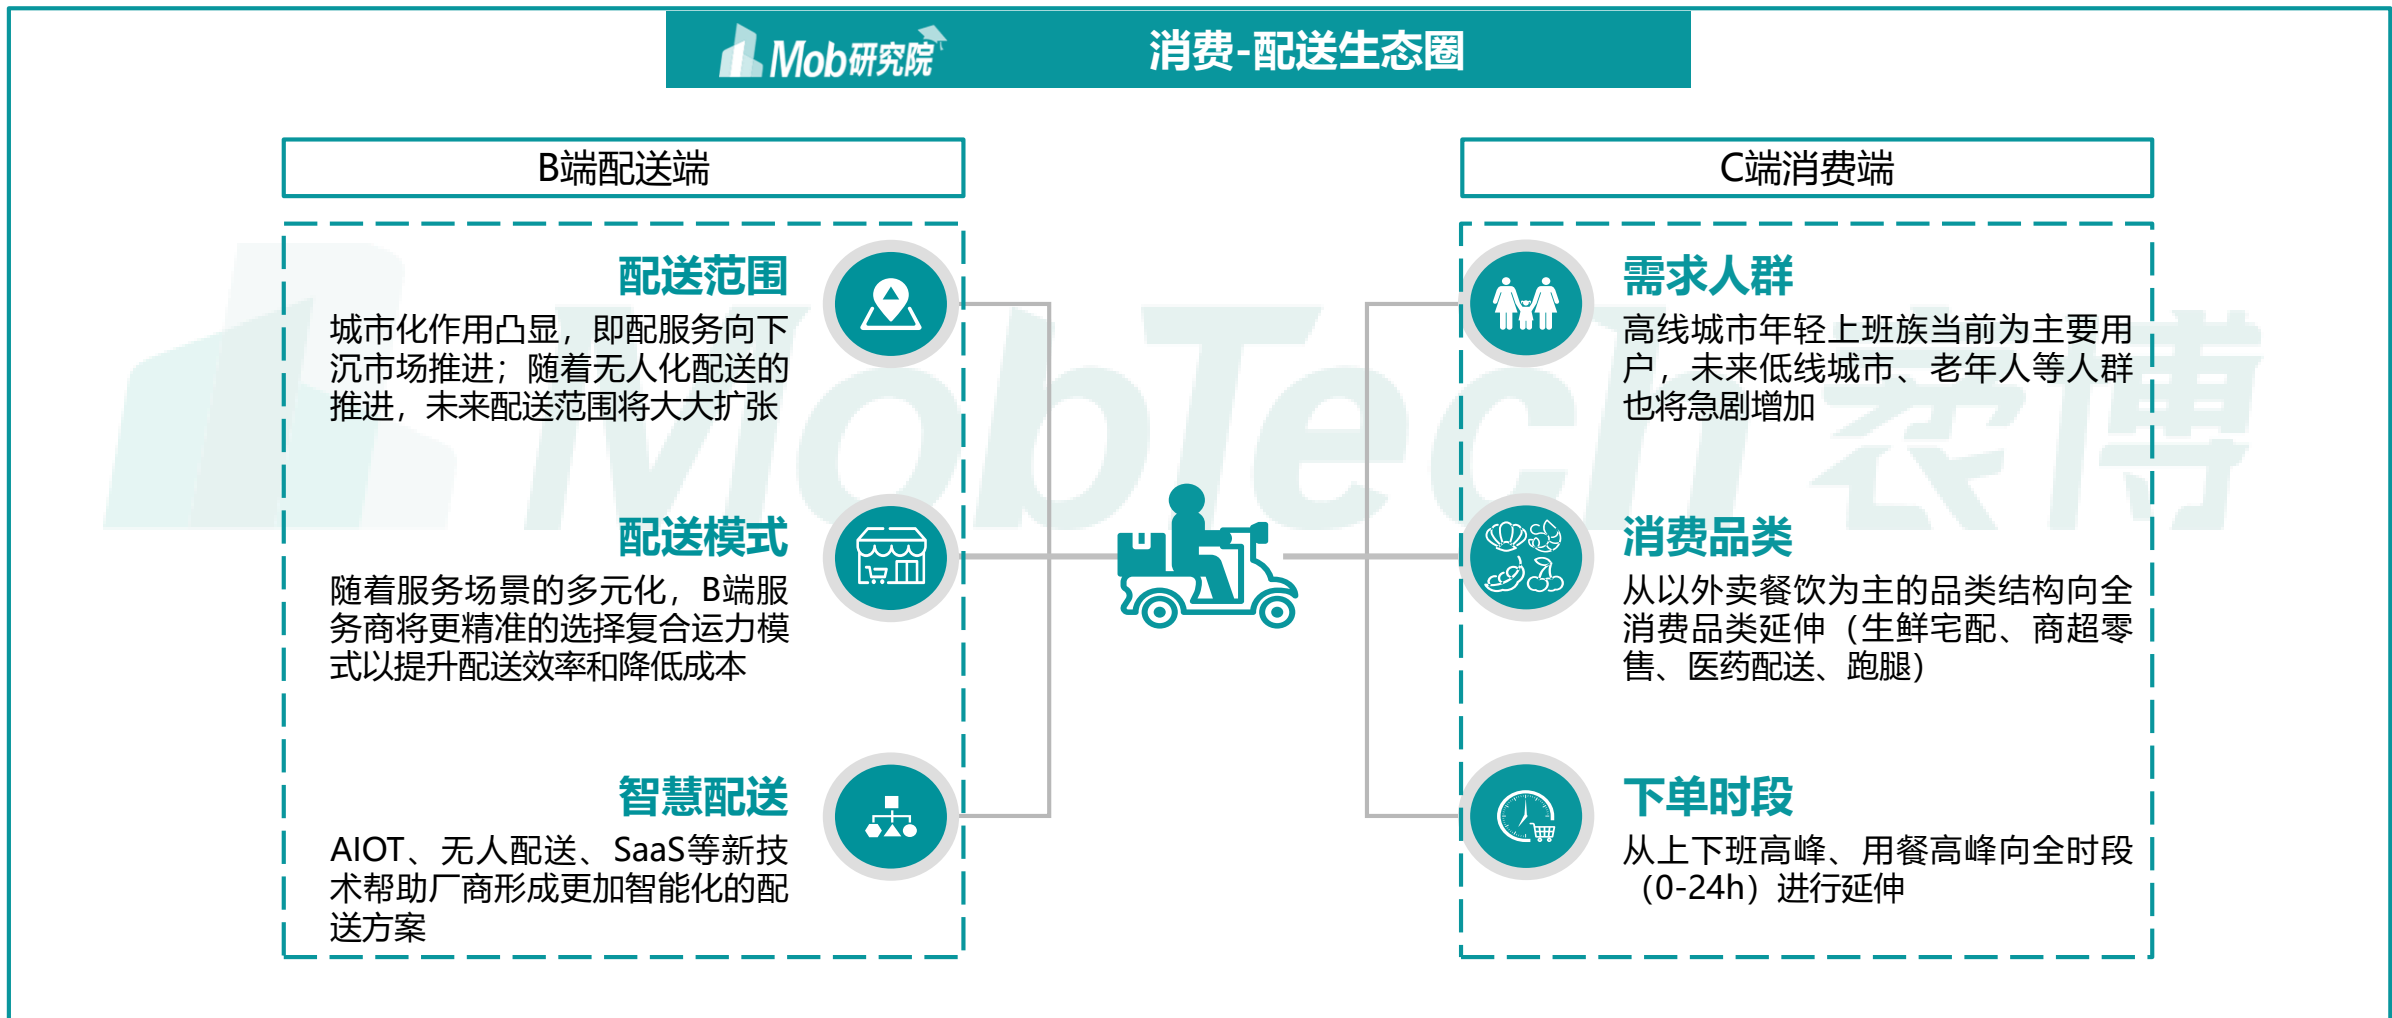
Mob研究院

消费-配送生态圈

B端配送端

配送范围
城市化作用凸显，即配服务向下沉市场推进；随着无人化配送的推进，未来配送范围将大大扩张

配送模式
随着服务场景的多元化，B端服务商将更精准的选择复合运力模式以提升配送效率和降低成本

智慧配送
AIOT、无人配送、SaaS等新技术帮助厂商形成更加智能化的配送方案

C端消费端

需求人群
高线城市年轻上班族当前为主要用户，未来低线城市、老年人等人群也将急剧增加

消费品类
从以外卖餐饮为主的品类结构向全消费品类延伸（生鲜宅配、商超零售、医药配送、跑腿）

下单时段
从上下班高峰、用餐高峰向全时段（0-24h）进行延伸

MobTech袤博